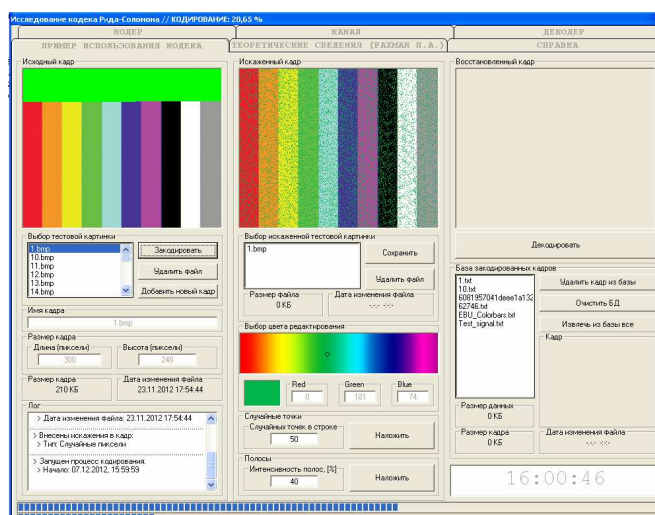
Исследование кодека Рида-Соломона // КОДИРОВАНИЕ: 20,65 %

КОДЕР | КАНАЛ | ДЕКОДЕР
ПРИМЕР ИСПОЛЬЗОВАНИЯ КОДЕКА | ТЕОРЕТИЧЕСКИЕ СВЕДЕНИЯ (РАХМАН П.А.) | СПРАВКА

Исходный кадр

Выбор тестовой картинки
1.bmp
10.bmp
11.bmp
12.bmp
13.bmp
14.bmp
Закодировать
Удалить файл
Добавить новый кадр

Имя кадра
1.bmp

Размер кадра
Длина (пиксели)
300
Высота (пиксели)
240

Размер кадра
210 КБ
Дата изменения файла
23.11.2012 17:54:44

Лог
> Дата изменения файла: 23.11.2012 17:54:44
> Внесены искажения в кадр:
> Тип: Случайные пиксели
> Запущен процесс кодирования.
> Начало: 07.12.2012, 15:59:59

Искаженный кадр

Выбор искаженной тестовой картинки
1.bmp
Сохранить
Удалить файл
Размер файла
0 КБ
Дата изменения файла
-.-.- -:-:-

Выбор цвета редактирования
Red
0
Green
181
Blue
74

Случайные точки
Случайных точек в строке
50
Наложить

Полосы
Интенсивность полос, [%]
40
Наложить

Восстановленный кадр

Декодировать

База закодированных кадров
1.txt
10.txt
6081957041deee1a132
62746.txt
EBU_Colorbars.txt
Test_signal.txt
Удалить кадр из базы
Очистить БД
Извлечь из базы все
Кадр

Размер данных
0 КБ
Размер кадра
0 КБ
Дата изменения файла
-.-.- -:-:-

16:00:46